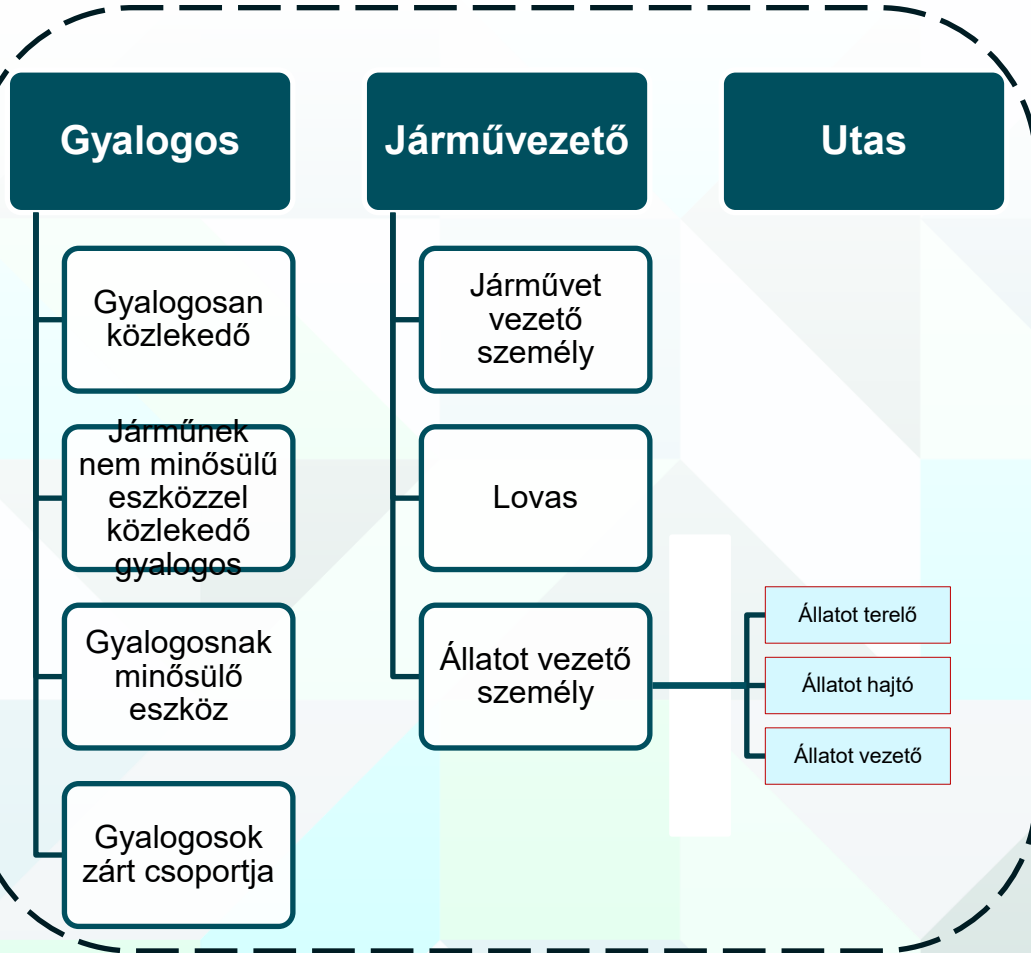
Gyalogos

Gyalogosan közlekedő

Járműnek nem minősülő eszközzel közlekedő gyalogos

Gyalogosnak minősülő eszköz

Gyalogosok zárt csoportja

Járművezető

Járművet vezető személy

Lovas

Állatot vezető személy

Állatot terelő

Állatot hajtó

Állatot vezető

Utas